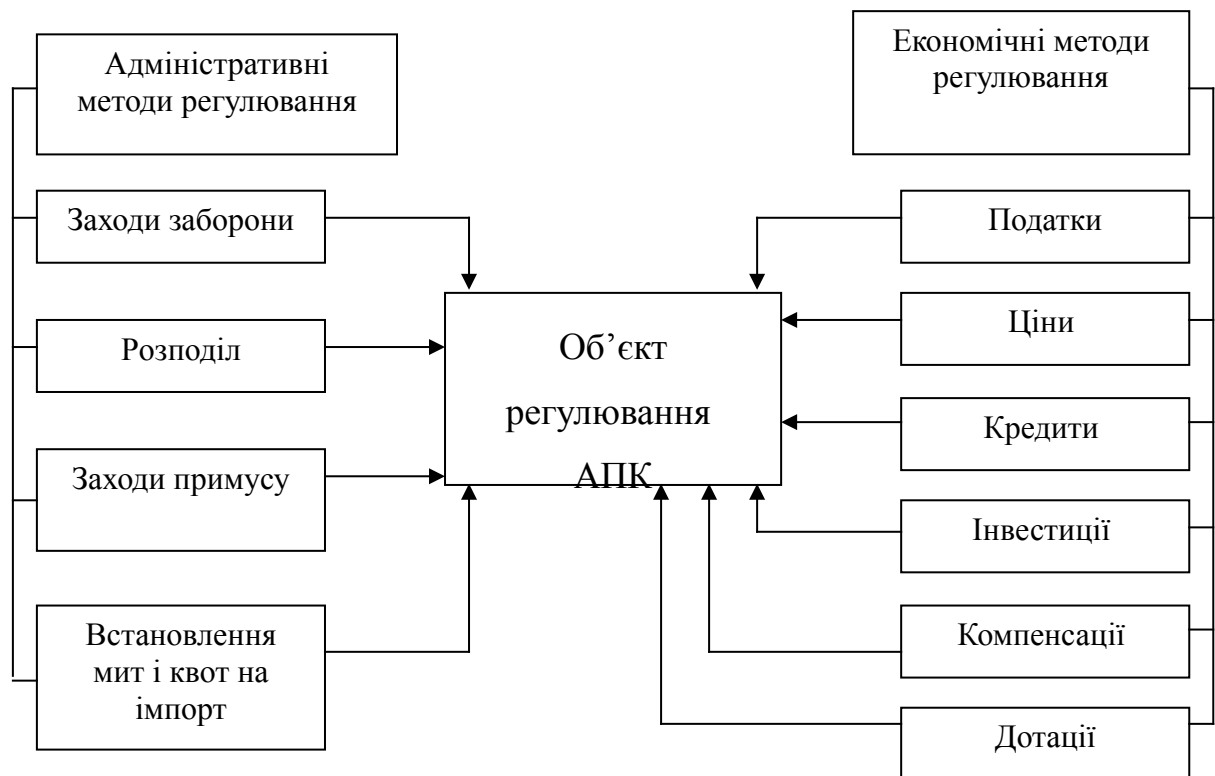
Адміністративні методи регулювання

Заходи заборони

Розподіл

Заходи примусу

Встановлення мит і квот на імпорт

Об’єкт регулювання АПК

Економічні методи регулювання

Податки

Ціни

Кредити

Інвестиції

Компенсації

Дотації